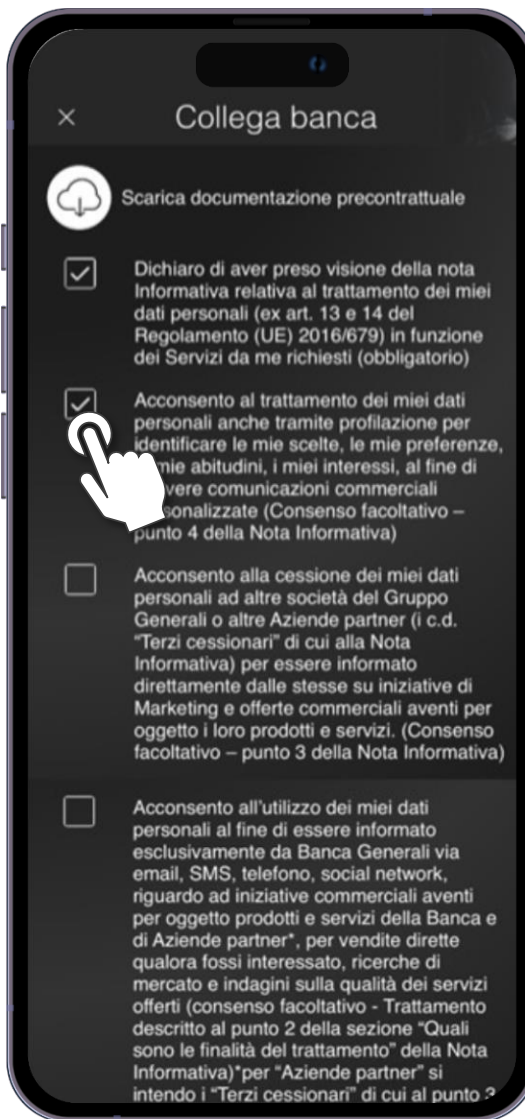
×
Collega banca

Scarica documentazione precontrattuale

Dichiaro di aver preso visione della nota Informativa relativa al trattamento dei miei dati personali (ex art. 13 e 14 del Regolamento (UE) 2016/679) in funzione dei Servizi da me richiesti (obbligatorio)

Acconsento al trattamento dei miei dati personali anche tramite profilazione per identificare le mie scelte, le mie preferenze, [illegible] mie abitudini, i miei interessi, al fine di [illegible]vere comunicazioni commerciali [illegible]sonalizzate (Consenso facoltativo – punto 4 della Nota Informativa)

Acconsento alla cessione dei miei dati personali ad altre società del Gruppo Generali o altre Aziende partner (i c.d. "Terzi cessionari" di cui alla Nota Informativa) per essere informato direttamente dalle stesse su iniziative di Marketing e offerte commerciali aventi per oggetto i loro prodotti e servizi. (Consenso facoltativo – punto 3 della Nota Informativa)

Acconsento all'utilizzo dei miei dati personali al fine di essere informato esclusivamente da Banca Generali via email, SMS, telefono, social network, riguardo ad iniziative commerciali aventi per oggetto prodotti e servizi della Banca e di Aziende partner*, per vendite dirette qualora fossi interessato, ricerche di mercato e indagini sulla qualità dei servizi offerti (consenso facoltativo - Trattamento descritto al punto 2 della sezione "Quali sono le finalità del trattamento" della Nota Informativa)*per "Aziende partner" si intendo i "Terzi cessionari" di cui al punto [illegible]